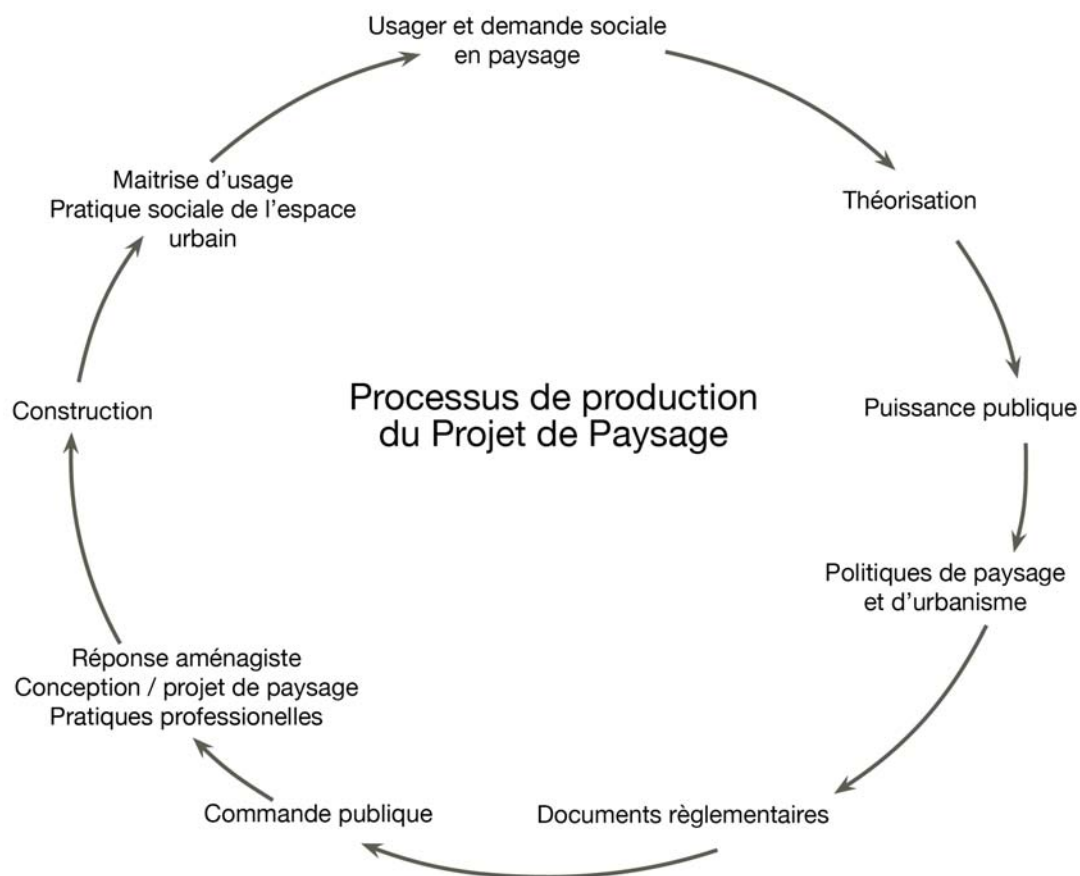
Usager et demande sociale en paysage

Théorisation

Puissance publique

Politiques de paysage et d'urbanisme

Documents règlementaires

Commande publique

Réponse aménagiste
Conception / projet de paysage
Pratiques professionelles

Construction

Maitrise d'usage
Pratique sociale de l'espace urbain

Processus de production du Projet de Paysage